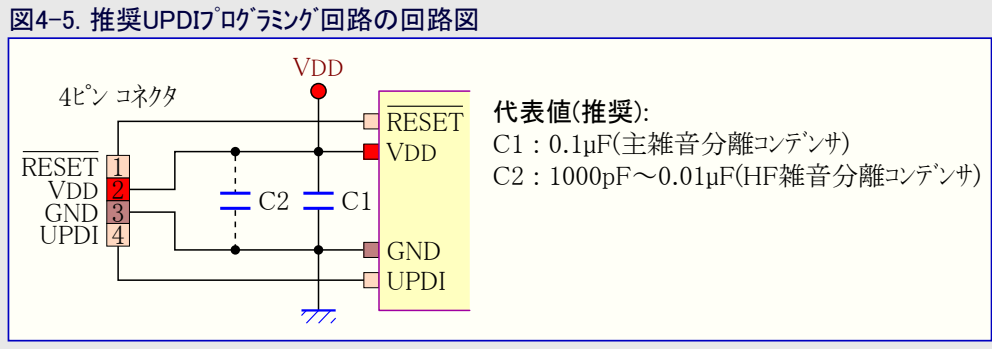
図4-5. 推奨UPDIプログラミング回路の回路図

VDD

4ピン コネクタ

$\overline{RESET}$ 1
VDD 2
GND 3
UPDI 4

C2 C1

$\overline{RESET}$
VDD
GND
UPDI

代表値(推奨):
C1 : 0.1μF(主雑音分離コンデンサ)
C2 : 1000pF～0.01μF(HF雑音分離コンデンサ)